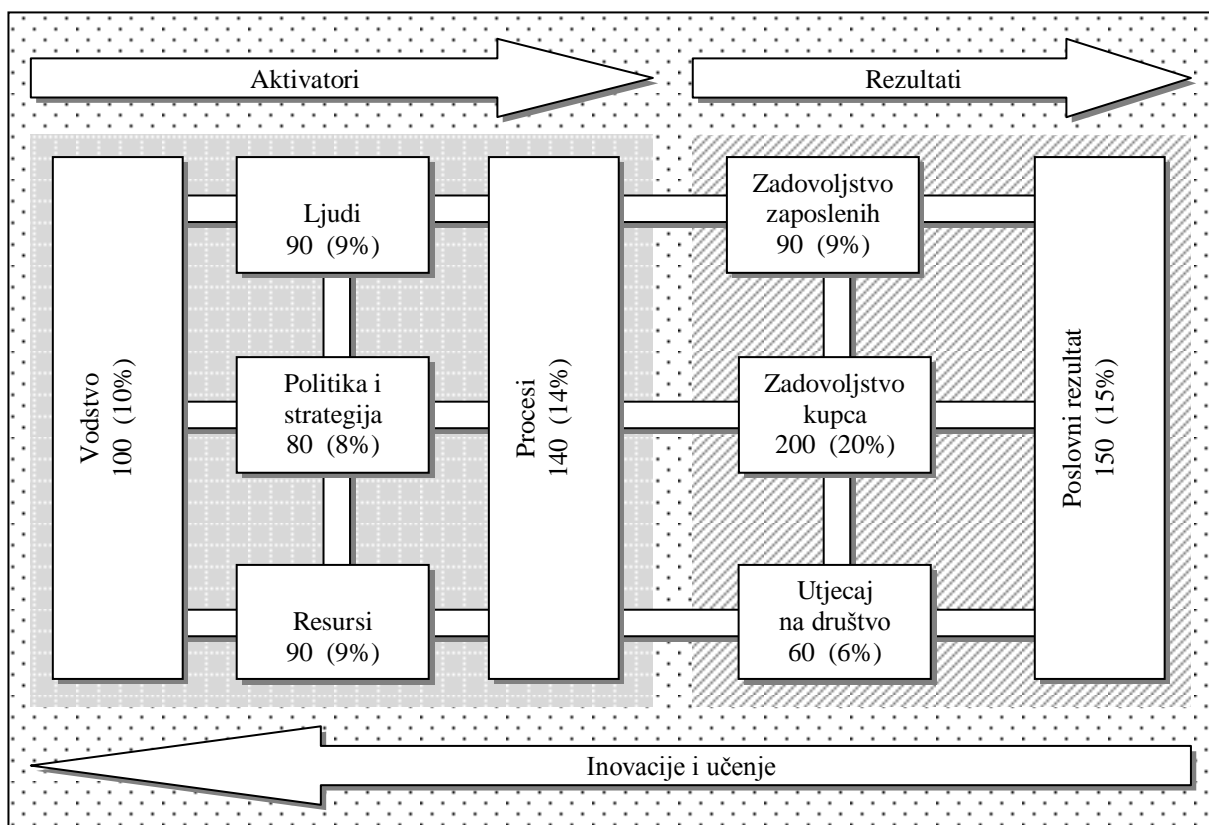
Aktivatori

Rezultati

Vodstvo
100 (10%)

Ljudi
90 (9%)

Politika i strategija
80 (8%)

Resursi
90 (9%)

Procesi
140 (14%)

Zadovoljstvo zaposlenih
90 (9%)

Zadovoljstvo kupca
200 (20%)

Utjecaj na društvo
60 (6%)

Poslovni rezultat
150 (15%)

Inovacije i učenje